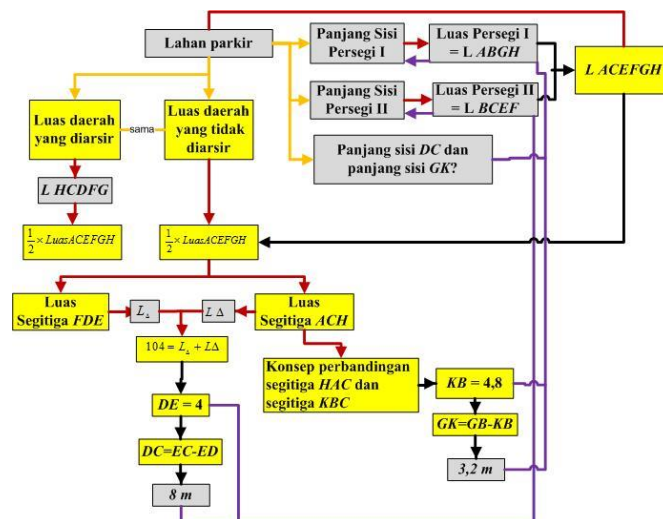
Lahan parkir

Panjang Sisi Persegi I

Luas Persegi I = L $ABGH$

Panjang Sisi Persegi II

Luas Persegi II = L $BCEF$

$L$ $ACEFGH$

Luas daerah yang diarsir

sama

Luas daerah yang tidak diarsir

Panjang sisi $DC$ dan panjang sisi $GK$?

$L$ $HCDFG$

$\frac{1}{2} \times Luas ACEFGH$

$\frac{1}{2} \times Luas ACEFGH$

Luas Segitiga $FDE$

$L_{\perp}$

$L\ \Delta$

Luas Segitiga $ACH$

$104 = L_{\perp} + L\Delta$

Konsep perbandingan segitiga $HAC$ dan segitiga $KBC$

$KB = 4,8$

$DE = 4$

$GK$=$GB$-$KB$

$DC$=$EC$-$ED$

3,2 $m$

8 $m$